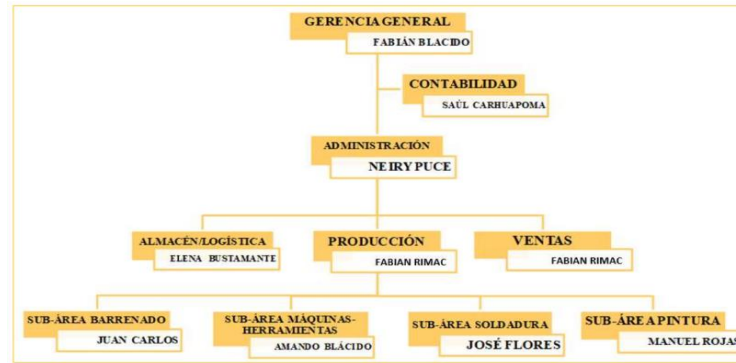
GERENCIA GENERAL
FABIÁN BLACIDO

CONTABILIDAD
SAÚL CARHUAPOMA

ADMINISTRACIÓN
NEIRY PUCE

ALMACÉN/LOGÍSTICA
ELENA BUSTAMANTE

PRODUCCIÓN
FABIAN RIMAC

VENTAS
FABIAN RIMAC

SUB-ÁREA BARRENADO
JUAN CARLOS

SUB-ÁREA MÁQUINAS-HERRAMIENTAS
AMANDO BLÁCIDO

SUB-ÁREA SOLDADURA
JOSÉ FLORES

SUB-ÁREA PINTURA
MANUEL ROJAS